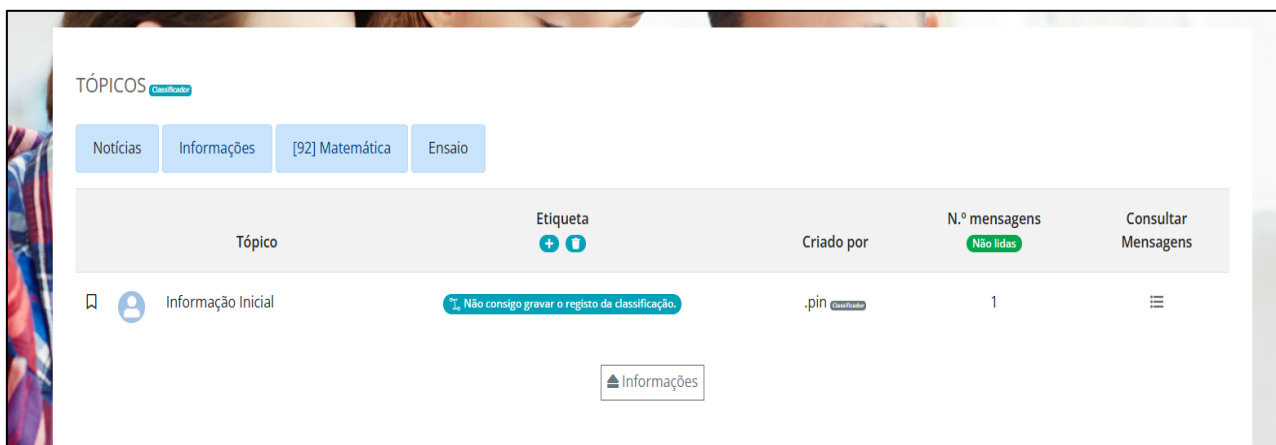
TÓPICOS Classificador

Notícias | Informações | [92] Matemática | Ensaio

| Tópico | Etiqueta | Criado por | N.º mensagens Não lidas | Consultar Mensagens |
|---|---|---|---|---|
| Informação Inicial | Não consigo gravar o registo da classificação. | .pin Classificador | 1 | |

Informações